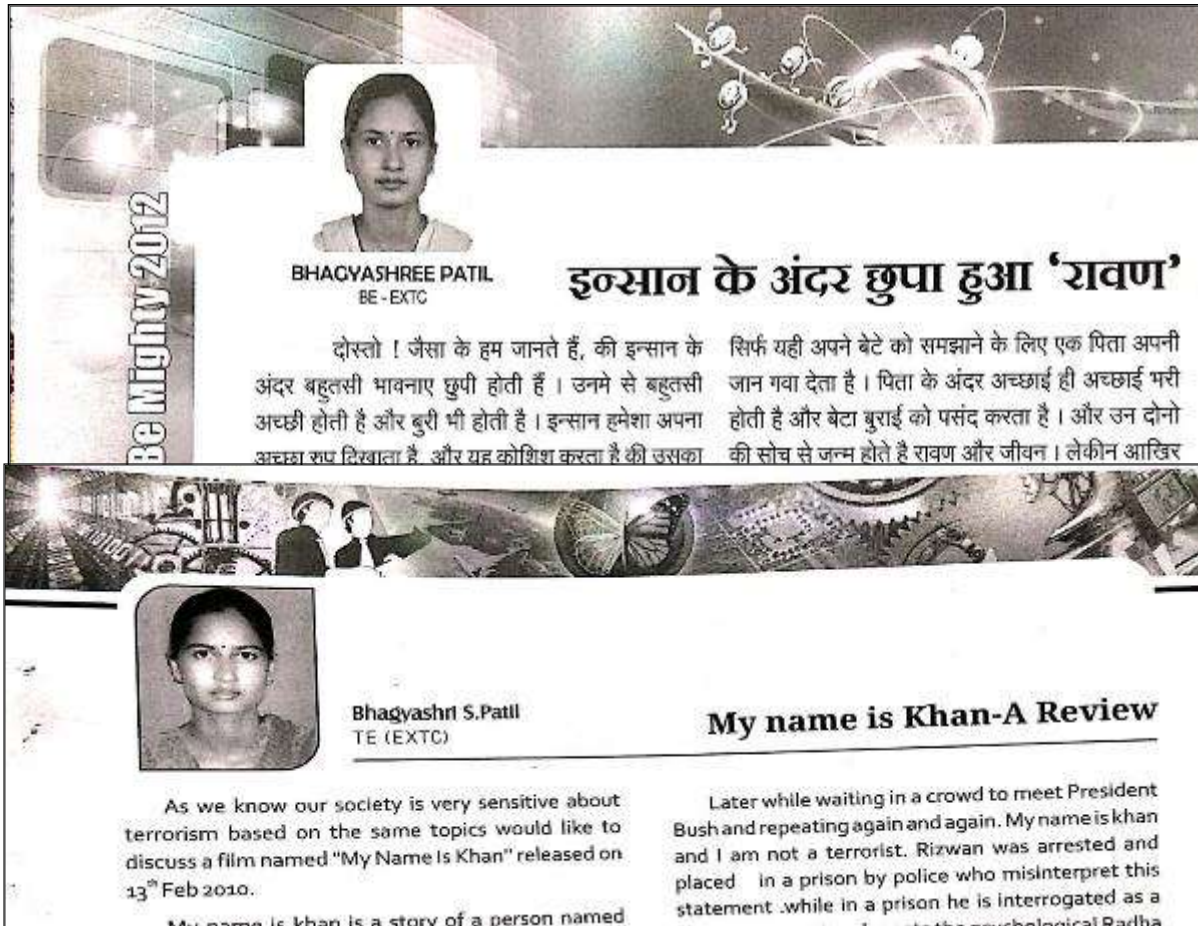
Be Mighty 2012

BHAGYASHREE PATIL
BE - EXTC

इन्सान के अंदर छुपा हुआ 'रावण'

दोस्तो ! जैसा के हम जानते हैं, की इन्सान के अंदर बहुतसी भावनाए छुपी होती हैं । उनमे से बहुतसी अच्छी होती है और बुरी भी होती है । इन्सान हमेशा अपना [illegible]

सिर्फ यही अपने बेटे को समझाने के लिए एक पिता अपनी जान गवा देता है । पिता के अंदर अच्छाई ही अच्छाई भरी होती है और बेटा बुराई को पसंद करता है । और उन दोनो की सोच से जन्म होते है रावण और जीवन । लेकिन आखिर

Bhagyashri S.Patil
TE (EXTC)

My name is Khan-A Review

As we know our society is very sensitive about terrorism based on the same topics would like to discuss a film named "My Name Is Khan" released on $13^{th}$ Feb 2010.

My name is khan is a story of a person named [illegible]

Later while waiting in a crowd to meet President Bush and repeating again and again. My name is khan and I am not a terrorist. Rizwan was arrested and placed in a prison by police who misinterpret this statement .while in a prison he is interrogated as a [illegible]